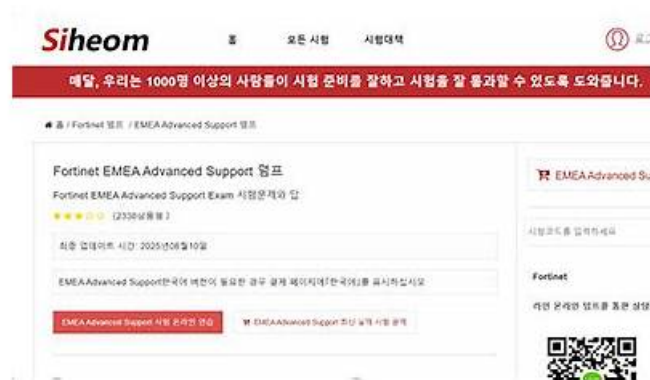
Siheom 홈 모든 시험 시험대책

매달, 우리는 1000명 이상의 사람들이 시험 준비를 잘하고 시험을 잘 통과할 수 있도록 도와줍니다.

홈 / Fortinet 덤프 / EMEA Advanced Support 덤프

Fortinet EMEA Advanced Support 덤프

Fortinet EMEA Advanced Support Exam 시험문제와 답

★★★☆☆ (2338실용평)

최종 업데이트 시간: 2025년08월10일

EMEA Advanced Support한국어 버전이 필요한 경우 결제 페이지에[한국어]를 표시하십시오

EMEA Advanced Support 시험 온라인 연습

EMEA Advanced Support 최신 실제 시험 문제

EMEA Advanced Su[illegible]

시험코드를 입력하세요

Fortinet

라인 온라인 덤프를 통한 상담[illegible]